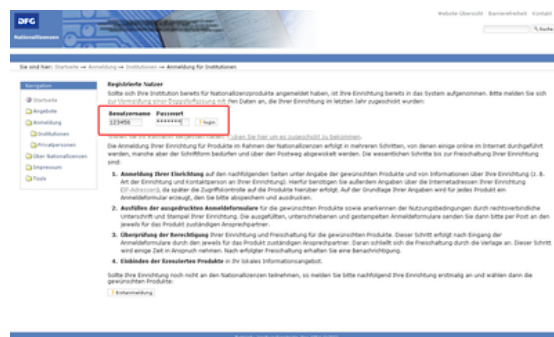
DFG
Nationallizenzen

Website-Übersicht Barrierefreiheit Kontakt
Suche

Sie sind hier: Startseite → Anmeldung → Institutionen → Anmeldung für Institutionen

Navigation
Startseite
Angebote
Anmeldung
Institutionen
Privatpersonen
Über Nationallizenzen
Impressum
Tools

Registrierte Nutzer
Sollte sich Ihre Institution bereits für Nationallizenzprodukte angemeldet haben, ist Ihre Einrichtung bereits in das System aufgenommen. Bitte melden Sie sich zur Vermeidung einer Doppelerfassung mit den Daten an, die Ihrer Einrichtung im letzten Jahr zugeschickt wurden:

Benutzername Passwort
123456 ******* login

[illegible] haben Sie hier um es zugeschickt zu bekommen.

Die Anmeldung Ihrer Einrichtung für Produkte im Rahmen der Nationallizenzen erfolgt in mehreren Schritten, von denen einige online im Internet durchgeführt werden, manche aber der Schriftform bedürfen und über den Postweg abgewickelt werden. Die wesentlichen Schritte bis zur Freischaltung Ihrer Einrichtung sind:

1. Anmeldung Ihrer Einrichtung auf den nachfolgenden Seiten unter Angabe der gewünschten Produkte und von Informationen über Ihre Einrichtung (z. B. Art der Einrichtung und Kontaktperson an Ihrer Einrichtung). Hierfür benötigen Sie außerdem Angaben über die Internetadressen Ihrer Einrichtung (IP-Adressen), da später die Zugriffskontrolle auf die Produkte hierüber erfolgt. Auf der Grundlage Ihrer Angaben wird für jedes Produkt ein Anmeldeformular erzeugt, das Sie bitte abspeichern und ausdrucken.

2. Ausfüllen der ausgedruckten Anmeldeformulare für die gewünschten Produkte sowie anerkennen der Nutzungsbedingungen durch rechtsverbindliche Unterschrift und Stempel Ihrer Einrichtung. Die ausgefüllten, unterschriebenen und gestempelten Anmeldeformulare senden Sie dann bitte per Post an den jeweils für das Produkt zuständigen Ansprechpartner.

3. Überprüfung der Berechtigung Ihrer Einrichtung und Freischaltung für die gewünschten Produkte. Dieser Schritt erfolgt nach Eingang der Anmeldeformulare durch den jeweils für das Produkt zuständigen Ansprechpartner. Daran schließt sich die Freischaltung durch die Verlage an. Dieser Schritt wird einige Zeit in Anspruch nehmen. Nach erfolgter Freischaltung erhalten Sie eine Benachrichtigung.

4. Einbinden der lizenzierten Produkte in Ihr lokales Informationsangebot.

Sollte Ihre Einrichtung noch nicht an den Nationallizenzen teilnehmen, so melden Sie bitte nachfolgend Ihre Einrichtung erstmalig an und wählen dann die gewünschten Produkte:

Erstanmeldung